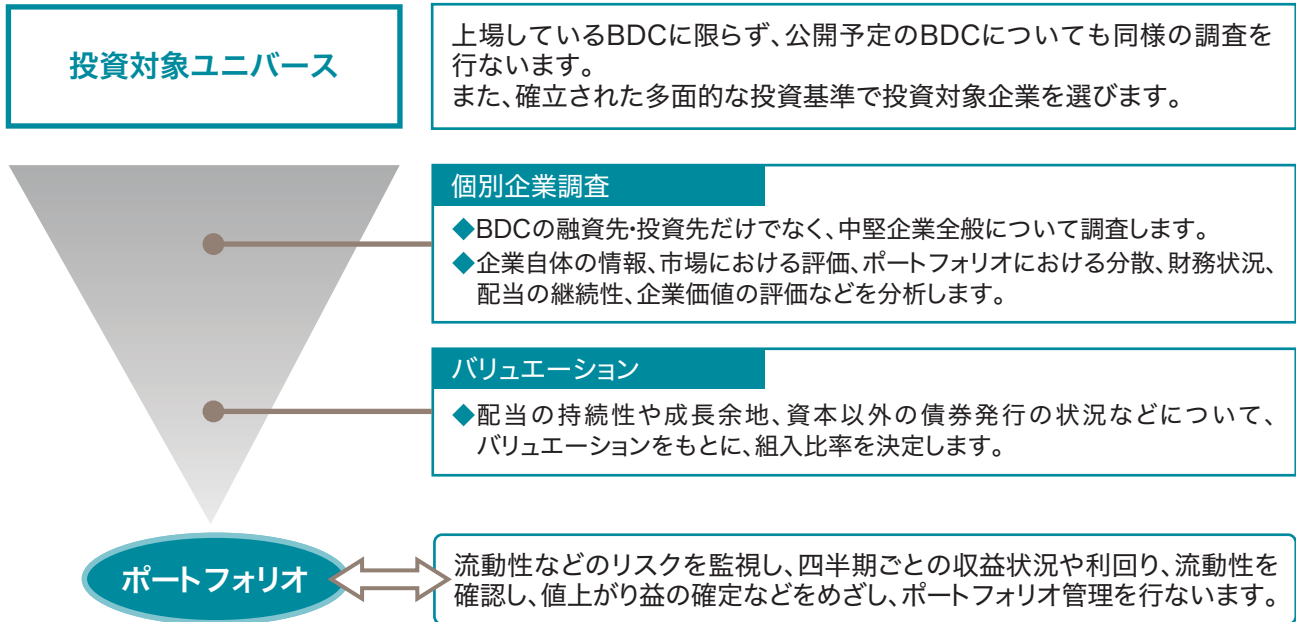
投資対象ユニバース

上場しているBDCに限らず、公開予定のBDCについても同様の調査を行ないます。
また、確立された多面的な投資基準で投資対象企業を選びます。

個別企業調査

◆BDCの融資先・投資先だけでなく、中堅企業全般について調査します。
◆企業自体の情報、市場における評価、ポートフォリオにおける分散、財務状況、配当の継続性、企業価値の評価などを分析します。

バリュエーション

◆配当の持続性や成長余地、資本以外の債券発行の状況などについて、バリュエーションをもとに、組入比率を決定します。

ポートフォリオ

流動性などのリスクを監視し、四半期ごとの収益状況や利回り、流動性を確認し、値上がり益の確定などをめざし、ポートフォリオ管理を行ないます。